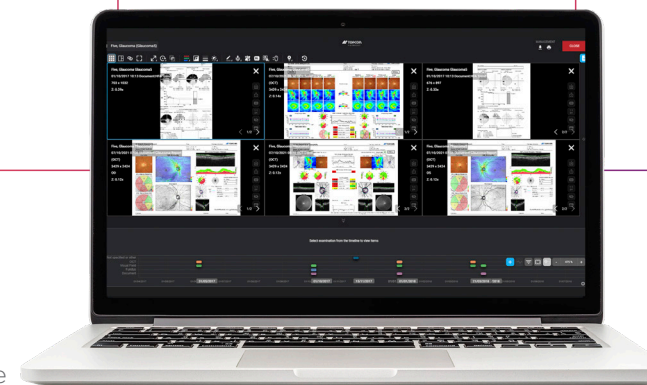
Fine, Glaucoma (Glaucoma)

TOPCON

CLOSE

Fine, Glaucoma (Glaucoma)

Fine, Glaucoma (Glaucoma)

Fine, Glaucoma (Glaucoma)

Fine, Glaucoma (Glaucoma)

Fine, Glaucoma (Glaucoma)

Fine, Glaucoma (Glaucoma)

1/2

2/3

(OCT)

(OCT)

(OCT)

OD

Select examination from the timeline to view items

e